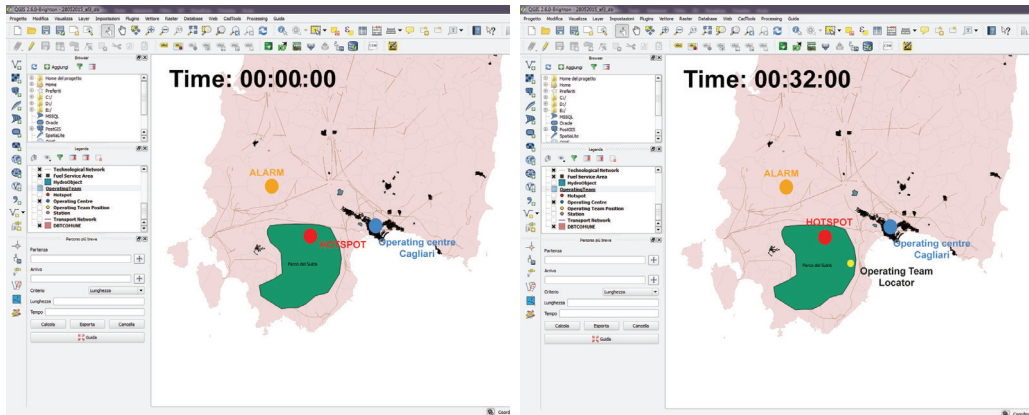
QGIS 2.8.0-Wien - 28052015_ef3_ok

Progetto Modifica Visualizza Layer Impostazioni Plugins Vettore Raster Database Web CadTools Processing Guida

Browser

Aggiungi

Home del progetto
Home
Preferiti
C:/
D:/
E:/
MSSQL
Oracle
PostGIS
SpatiaLite

Legenda

Technological Network
Fuel Service Area
HydroObject
OperatingTeam
Hotspot
Operating Centre
Operating Team Position
Station
Transport Network
DBTCOMUNE

Percorso più breve

Partenza
Arrivo
Criterio Lunghezza
Lunghezza
Tempo
Calcola Esporta Cancella
Guida

Time: 00:00:00

ALARM

HOTSPOT

Parco del Sulcis

Operating centre Cagliari

Coord

QGIS 2.8.0-Wien - 28052015_ef3_ok

Progetto Modifica Visualizza Layer Impostazioni Plugins Vettore Raster Database Web CadTools Processing Guida

Browser

Aggiungi

Home del progetto
Home
Preferiti
C:/
D:/
E:/
MSSQL
Oracle
PostGIS
SpatiaLite

Legenda

Technological Network
Fuel Service Area
HydroObject
OperatingTeam
Hotspot
Operating Centre
Operating Team Position
Station
Transport Network
DBTCOMUNE

Percorso più breve

Partenza
Arrivo
Criterio Lunghezza
Lunghezza
Tempo
Calcola Esporta Cancella
Guida

Time: 00:32:00

ALARM

HOTSPOT

Parco del Sulcis

Operating centre Cagliari

Operating Team Locator

Coord